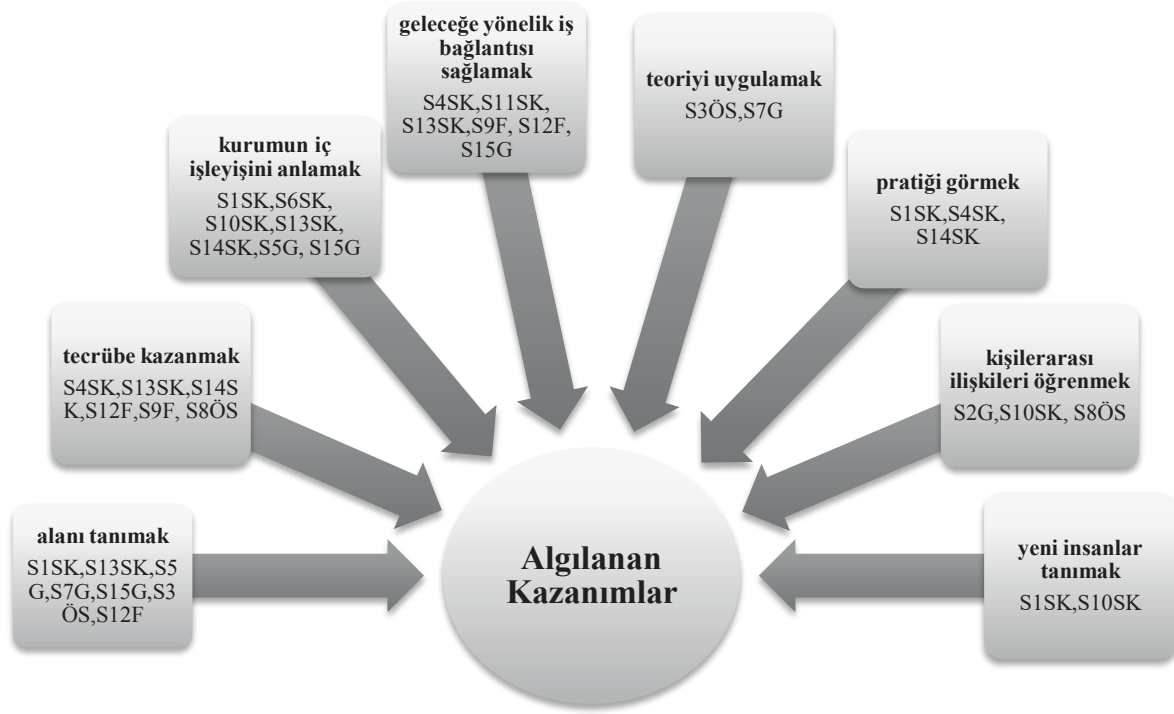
geleceğe yönelik iş bağlantısı sağlamak
S4SK,S11SK, S13SK,S9F, S12F, S15G

teoriyi uygulamak
S3ÖS,S7G

kurumun iç işleyişini anlamak
S1SK,S6SK, S10SK,S13SK, S14SK,S5G, S15G

pratiği görmek
S1SK,S4SK, S14SK

tecrübe kazanmak
S4SK,S13SK,S14SK,S12F,S9F, S8ÖS

kişilerarası ilişkileri öğrenmek
S2G,S10SK, S8ÖS

alanı tanımak
S1SK,S13SK,S5G,S7G,S15G,S3ÖS,S12F

Algılanan Kazanımlar

yeni insanlar tanımak
S1SK,S10SK